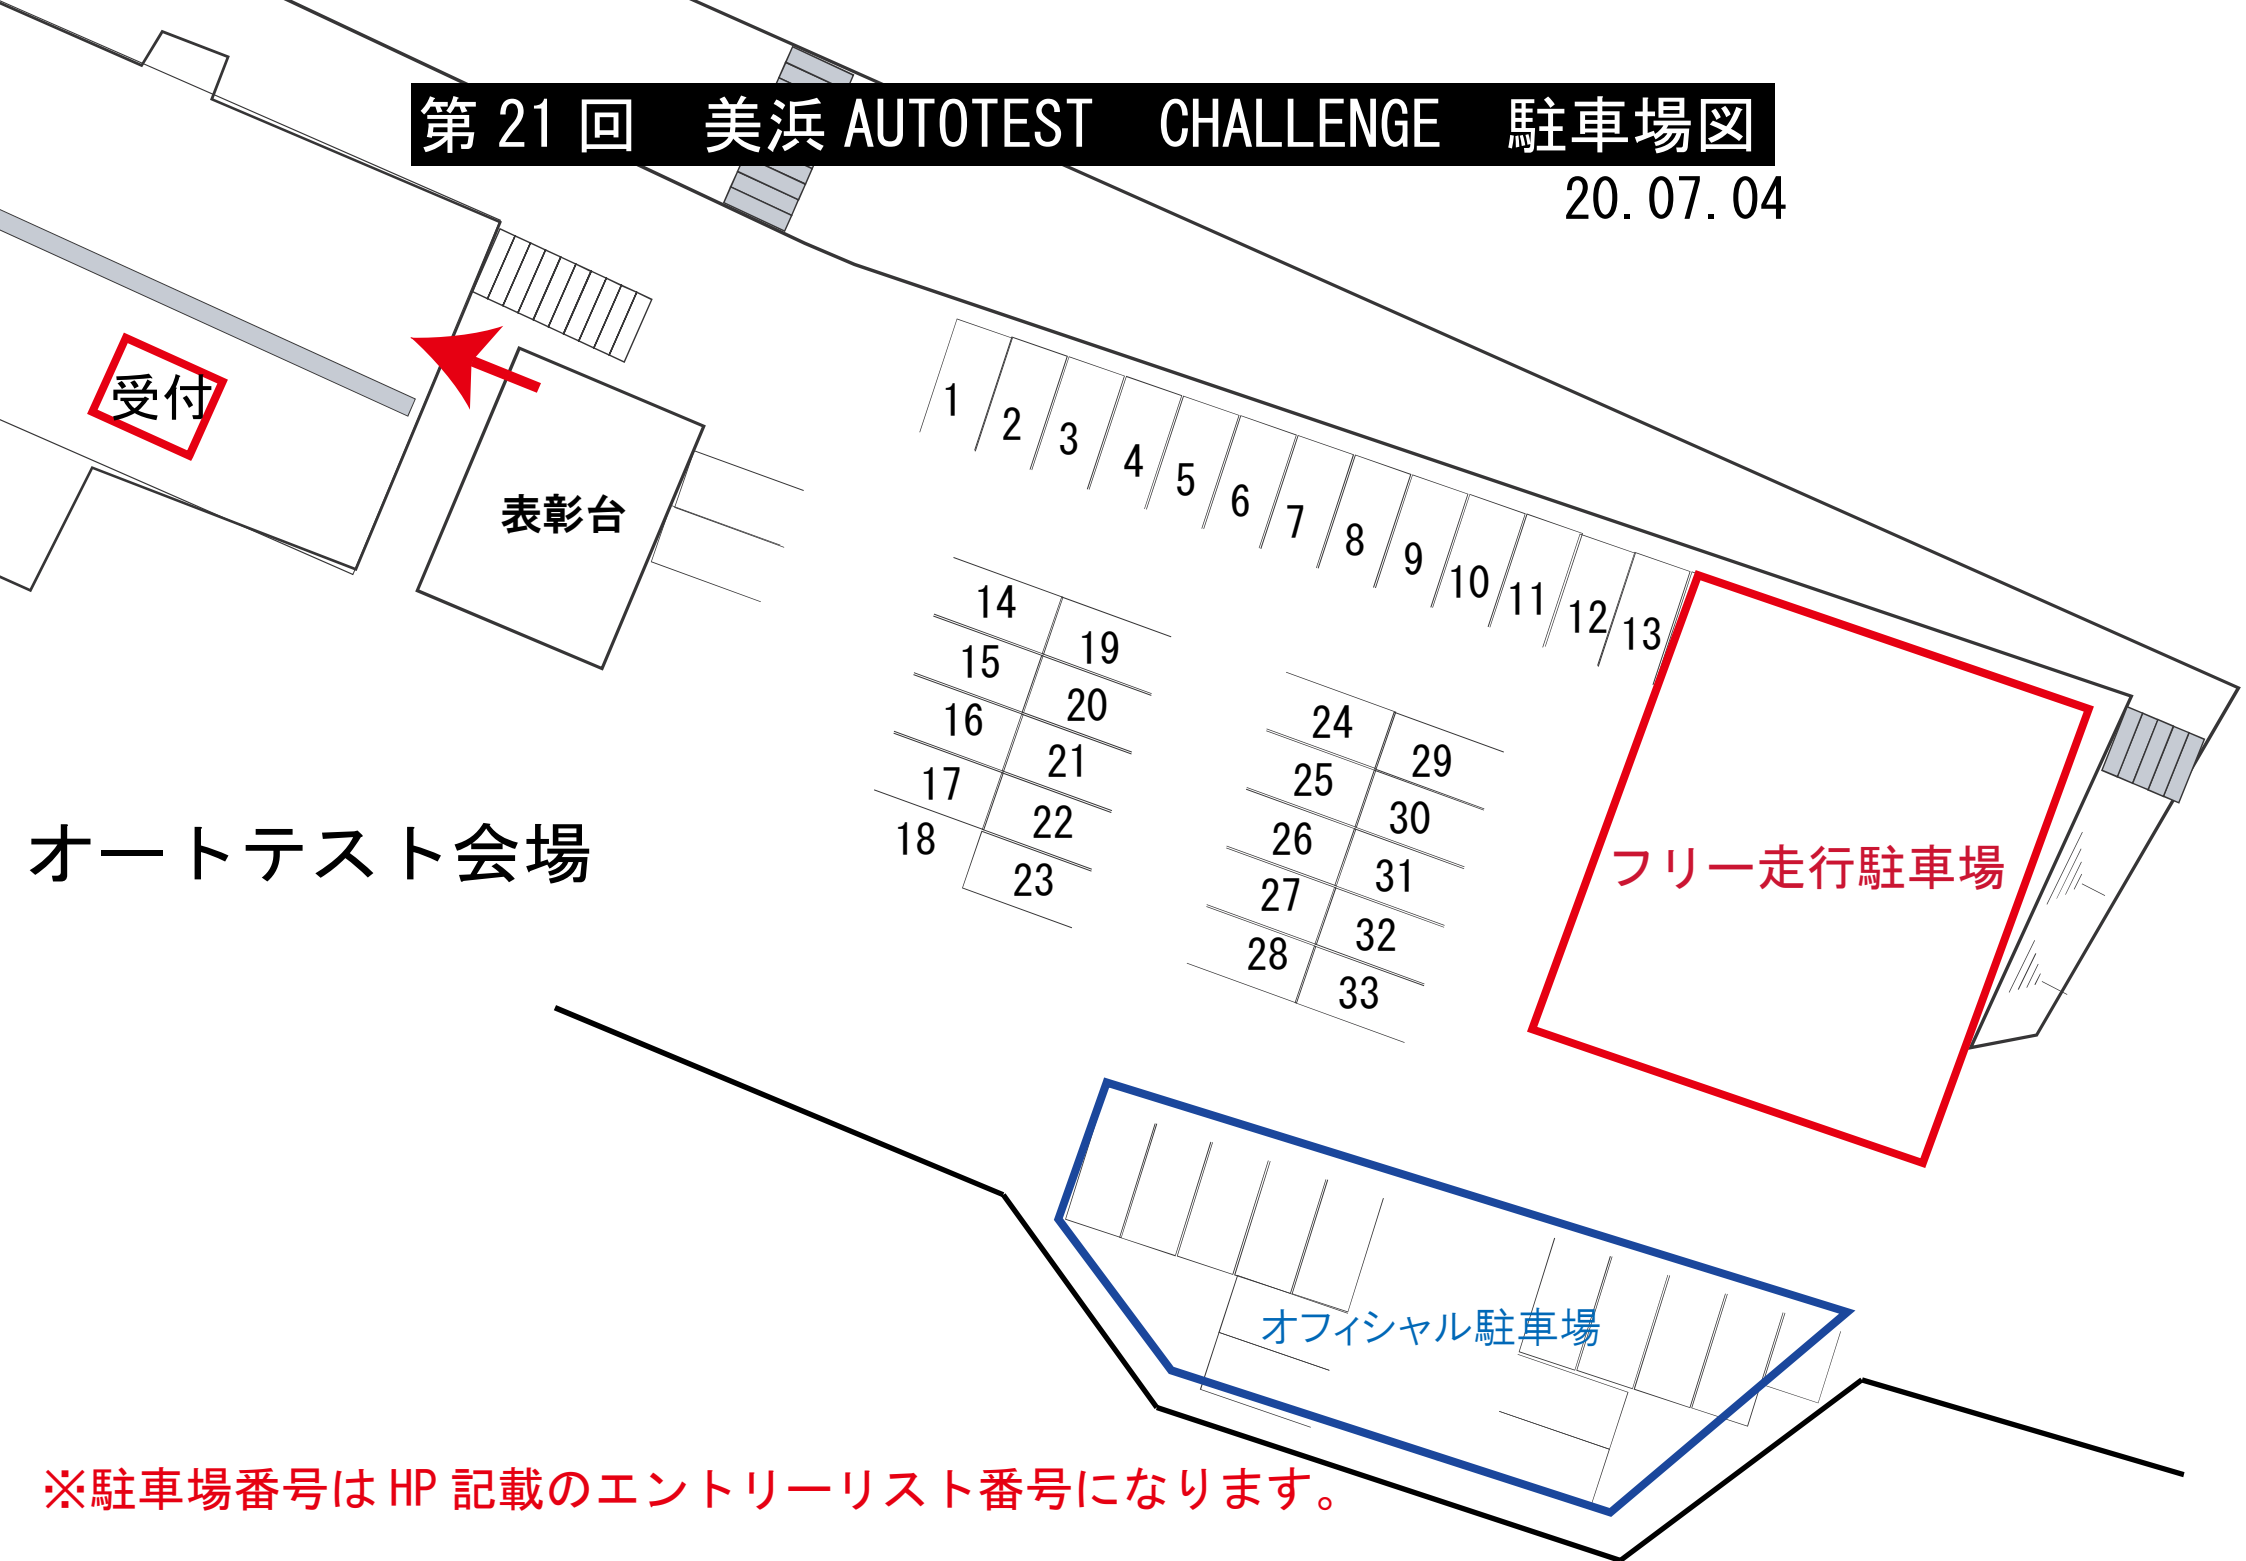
第 21 回　美浜 AUTOTEST　CHALLENGE　駐車場図
20.07.04

受付

表彰台

1 2 3 4 5 6 7 8 9 10 11 12 13

14 15 16 17 18

19 20 21 22 23

24 25 26 27 28

29 30 31 32 33

オートテスト会場

フリー走行駐車場

オフィシャル駐車場

※駐車場番号は HP 記載のエントリーリスト番号になります。